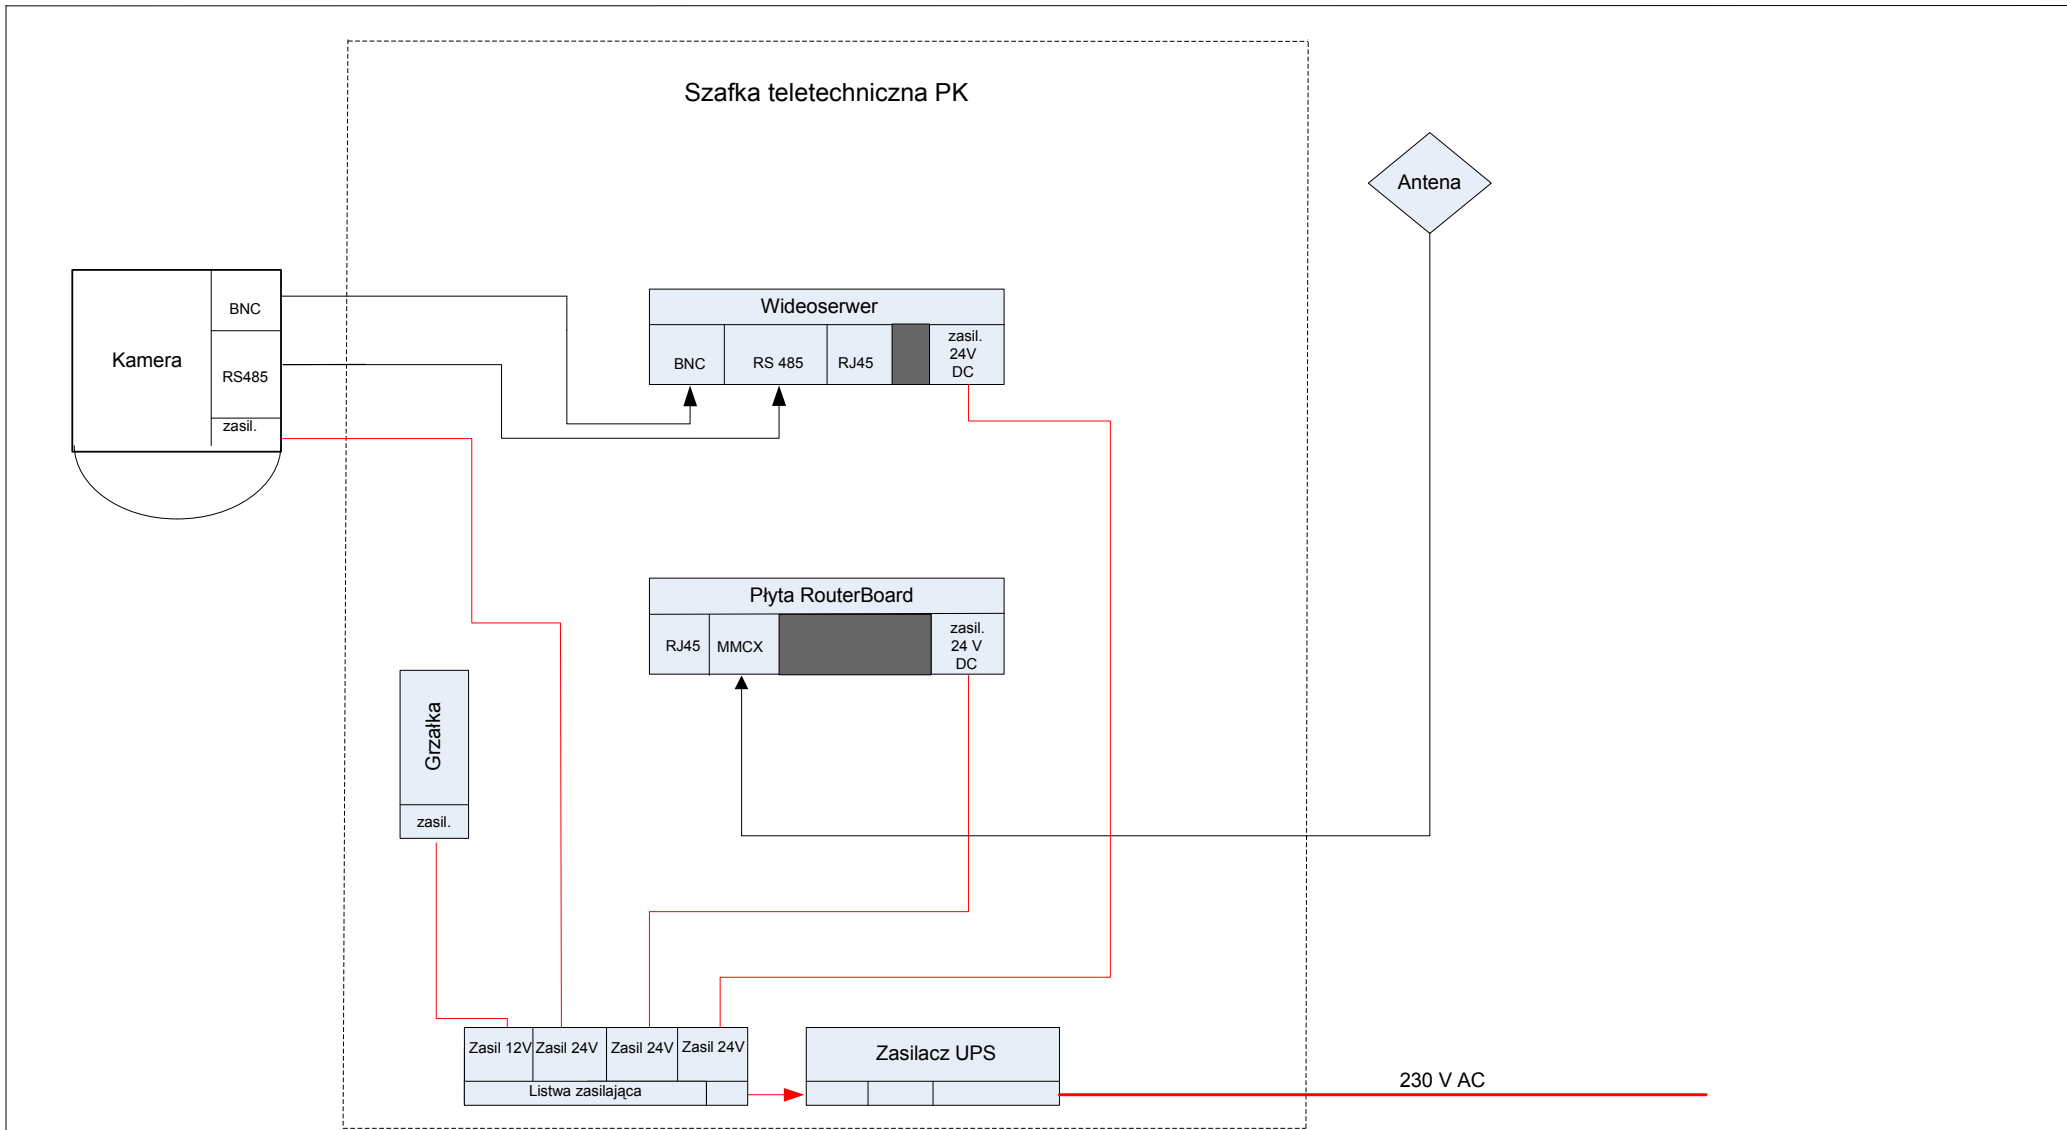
Szafka teletechniczna PK

Antena

Kamera

BNC

RS485

zasil.

Wideoserwer

BNC

RS 485

RJ45

zasil. 24V DC

Płyta RouterBoard

RJ45

MMCX

zasil. 24 V DC

Grzałka

zasil.

Zasil 12V

Zasil 24V

Zasil 24V

Zasil 24V

Listwa zasilająca

Zasilacz UPS

230 V AC